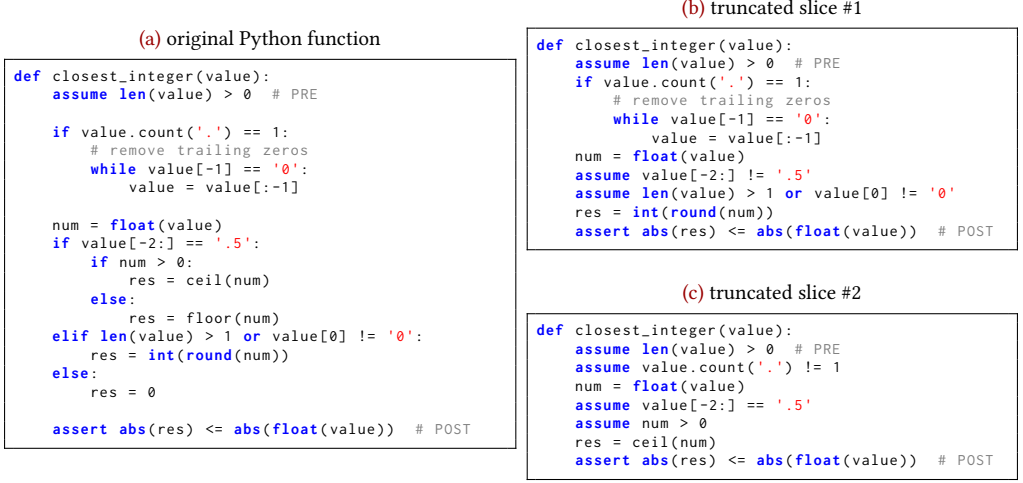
(a) original Python function

```
def closest_integer(value):
    assume len(value) > 0  # PRE

    if value.count('.') == 1:
        # remove trailing zeros
        while value[-1] == '0':
            value = value[:-1]

    num = float(value)
    if value[-2:] == '.5':
        if num > 0:
            res = ceil(num)
        else:
            res = floor(num)
    elif len(value) > 1 or value[0] != '0':
        res = int(round(num))
    else:
        res = 0

    assert abs(res) <= abs(float(value))  # POST
```

(b) truncated slice #1

```
def closest_integer(value):
    assume len(value) > 0  # PRE
    if value.count('.') == 1:
        # remove trailing zeros
        while value[-1] == '0':
            value = value[:-1]
    num = float(value)
    assume value[-2:] != '.5'
    assume len(value) > 1 or value[0] != '0'
    res = int(round(num))
    assert abs(res) <= abs(float(value))  # POST
```

(c) truncated slice #2

```
def closest_integer(value):
    assume len(value) > 0  # PRE
    assume value.count('.') != 1
    num = float(value)
    assume value[-2:] == '.5'
    assume num > 0
    res = ceil(num)
    assert abs(res) <= abs(float(value))  # POST
```